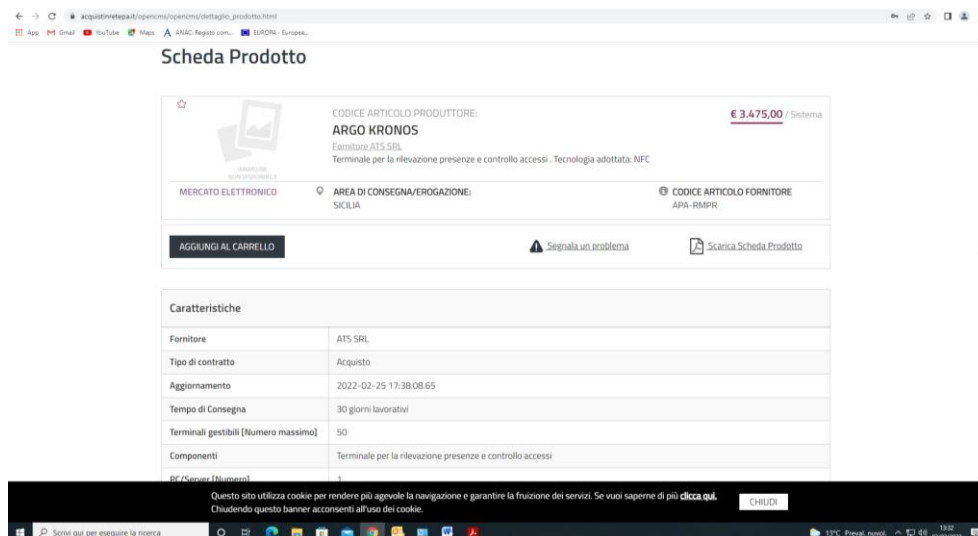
acquistinretepa.it/opencms/opencms/dettaglio_prodotto.html

App Gmail YouTube Maps ANAC Registo com... EUROPA - Europea...

Scheda Prodotto

IMMAGINE NON DISPONIBILE

CODICE ARTICOLO PRODUTTORE:

ARGO KRONOS

Fornitore ATS SRL

Terminale per la rilevazione presenze e controllo accessi . Tecnologia adottata: NFC

€ 3.475,00 / Sistema

MERCATO ELETTRONICO

AREA DI CONSEGNA/EROGAZIONE:
SICILIA

CODICE ARTICOLO FORNITORE
APA-RMPR

AGGIUNGI AL CARRELLO

Segnala un problema

Scarica Scheda Prodotto

Caratteristiche

| | |
|---|---|
| Fornitore | ATS SRL |
| Tipo di contratto | Acquisto |
| Aggiornamento | 2022-02-25 17:38:08.65 |
| Tempo di Consegna | 30 giorni lavorativi |
| Terminali gestibili [Numero massimo] | 50 |
| Componenti | Terminale per la rilevazione presenze e controllo accessi |
| PC/Server [Numero] | 1 |

Questo sito utilizza cookie per rendere più agevole la navigazione e garantire la fruizione dei servizi. Se vuoi saperne di più clicca qui. Chiudendo questo banner acconsenti all'uso dei cookie.

CHIUDI

Scrivi qui per eseguire la ricerca

13°C Preval. nuvol. 13:32